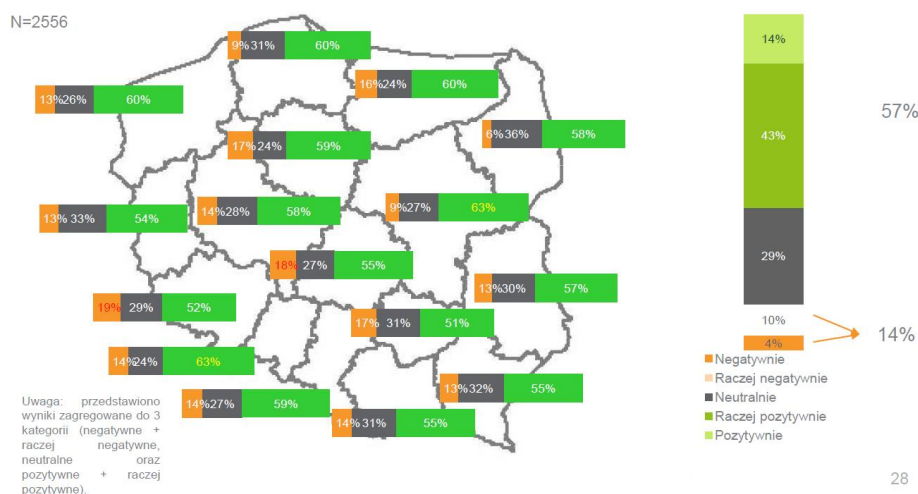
N=2556

9% 31% 60%

16% 24% 60%

13% 26% 60%

6% 36% 58%

17% 24% 59%

13% 33% 54%

14% 28% 58%

9% 27% 63%

18% 27% 55%

13% 30% 57%

19% 29% 52%

17% 31% 51%

14% 24% 63%

13% 32% 55%

14% 27% 59%

14% 31% 55%

14%
43%
29%
10%
4%

57%

14%

Negatywnie
Raczej negatywnie
Neutralnie
Raczej pozytywnie
Pozytywnie

Uwaga: przedstawiono wyniki zagregowane do 3 kategorii (negatywne + raczej negatywne, neutralne oraz pozytywne + raczej pozytywne).

28